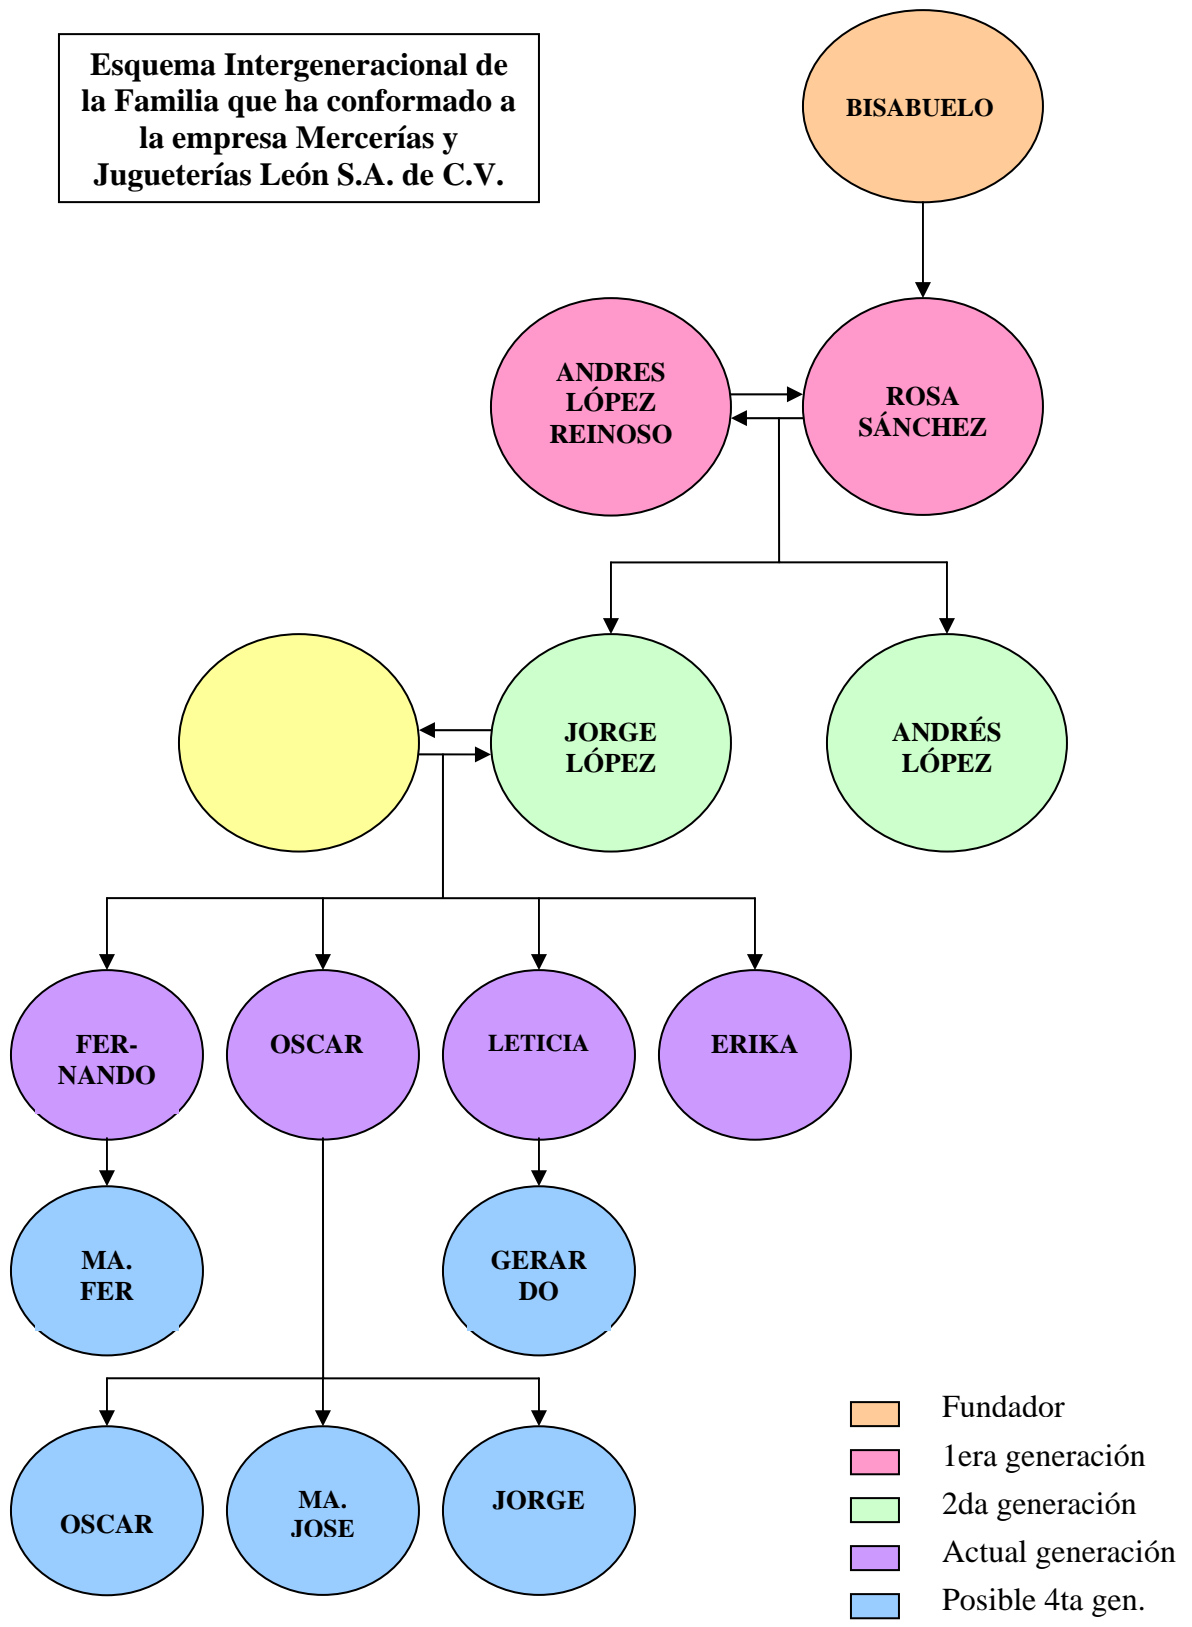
Esquema Intergeneracional de la Familia que ha conformado a la empresa Mercerías y Jugueterías León S.A. de C.V.

BISABUELO

ANDRES LÓPEZ REINOSO

ROSA SÁNCHEZ

JORGE LÓPEZ

ANDRÉS LÓPEZ

FER-NANDO

OSCAR

LETICIA

ERIKA

MA. FER

GERAR DO

OSCAR

MA. JOSE

JORGE

Fundador
1era generación
2da generación
Actual generación
Posible 4ta gen.